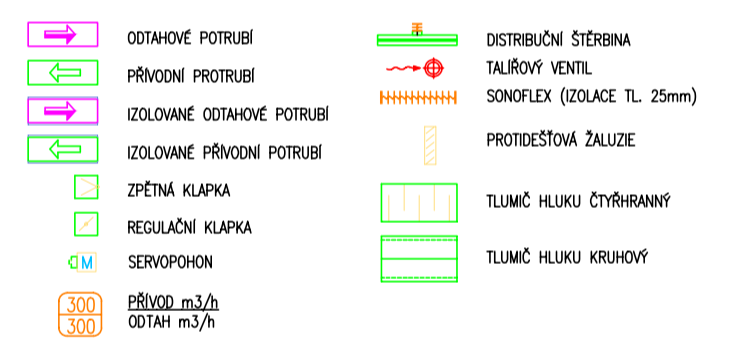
ODTAHOVÉ POTRUBÍ

PŘÍVODNÍ PROTRUBÍ

IZOLOVANÉ ODTAHOVÉ POTRUBÍ

IZOLOVANÉ PŘÍVODNÍ POTRUBÍ

ZPĚTNÁ KLAPKA

REGULAČNÍ KLAPKA

M

SERVOPOHON

300
300

PŘÍVOD m3/h
ODTAH m3/h

DISTRIBUČNÍ ŠTĚRBINA

TALÍŘOVÝ VENTIL

SONOFLEX (IZOLACE TL. 25mm)

PROTIDEŠŤOVÁ ŽALUZIE

TLUMIČ HLUKU ČTYŘHRANNÝ

TLUMIČ HLUKU KRUHOVÝ